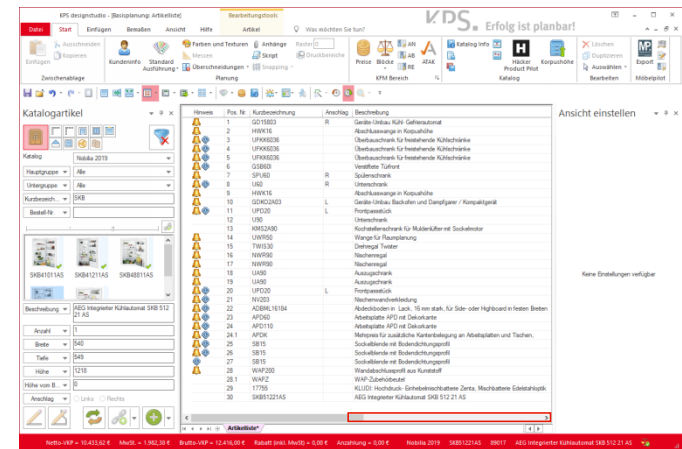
KPS designstudio - [Basisplanung: Artikelliste]

Bearbeitungstools

KPS. Erfolg ist planbar!

Datei Start Einfügen Bemaßen Ansicht Hilfe Artikel Was möchten Sie tun?

Ausschneiden Kopieren Einfügen Zwischenablage

Kundeninfo Standard Ausführung Farben und Texturen Messen Überschneidungen Anhänge Skript Snapping Raster 0 Druckbereiche Planung

Preise Blöcke KFM Bereich

Katalog Info Häcker Product Pilot Korpushöhe Katalog

Löschen Duplizieren Auswählen Bearbeiten

Export Möbelpilot

Katalogartikel

Katalog Nobilia 2019
Hauptgruppe Alle
Untergruppe Alle
Kurzbezeich... SKB
Bestell-Nr.

SKB41011AS SKB41211AS SKB48811AS

Beschreibung AEG Integrierter Kühlautomat SKB 512 21 AS
Anzahl 1
Breite 540
Tiefe 549
Höhe 1218
Höhe vom B... 0
Anschlag
Links Rechts

| Hinweis | Pos. Nr. | Kurzbezeichnung | Anschlag | Beschreibung |
|---|---|---|---|---|
| | 1 | GG15803 | R | Geräte-Umbau Kühl- Gefrierautomat |
| | 2 | HWK16 | | Abschlusswange in Korpushöhe |
| | 3 | UFKK6036 | | Überbauschrank für freistehende Kühlschränke |
| | 4 | UFKK6036 | | Überbauschrank für freistehende Kühlschränke |
| | 5 | UFKK6036 | | Überbauschrank für freistehende Kühlschränke |
| | 6 | GSB60I | | Ventilfeste Türfront |
| | 7 | SPU60 | R | Spülenschrank |
| | 8 | U60 | R | Unterschrank |
| | 9 | HWK16 | | Abschlusswange in Korpushöhe |
| | 10 | GDKO2A03 | L | Geräte-Umbau Backofen und Dampfgarer / Kompaktgerät |
| | 11 | UPD20 | L | Frontpassstück |
| | 12 | U90 | | Unterschrank |
| | 13 | KMS2A90 | | Kochstellenschrank für Muldenlüfter mit Sockelmotor |
| | 14 | UWR50 | | Wange für Raumplanung |
| | 15 | TWI530 | | Drehregal Twister |
| | 16 | NWR90 | | Nischenregal |
| | 17 | NWR90 | | Nischenregal |
| | 18 | UA90 | | Auszugschrank |
| | 19 | UA90 | | Auszugschrank |
| | 20 | UPD20 | L | Frontpassstück |
| | 21 | NV203 | | Nischenwandverkleidung |
| | 22 | ADBML16184 | | Abdeckboden in Lack, 16 mm stark, für Side- oder Highboard in festen Breiten |
| | 23 | APD60 | | Arbeitsplatte APD mit Dekorkante |
| | 24 | APD110 | | Arbeitsplatte APD mit Dekorkante |
| | 24.1 | APDK | | Mehrpreis für zusätzliche Kantenbelegung an Arbeitsplatten und Tischen. |
| | 25 | SB15 | | Sockelblende mit Bodendichtungsprofil |
| | 26 | SB15 | | Sockelblende mit Bodendichtungsprofil |
| | 27 | SB15 | | Sockelblende mit Bodendichtungsprofil |
| | 28 | WAP200 | | Wandabschlussprofil aus Kunststoff |
| | 28.1 | WAPZ | | WAP-Zubehörbeutel |
| | 29 | 17755 | | KLUDI: Hochdruck- Einhebelmischbatterie Zenta, Mischbatterie Edelstahloptik |
| | 30 | SKB51221AS | | AEG Integrierter Kühlautomat SKB 512 21 AS |

Artikelliste*

Ansicht einstellen

Keine Einstellungen verfügbar

Netto-VKP = 10.433,62 € MwSt. = 1.982,38 € Brutto-VKP = 12.416,00 € Rabatt (inkl. MwSt) = 0,00 € Anzahlung = 0,00 € Nobilia 2019 SKB51221AS 89017 AEG Integrierter Kühlautomat SKB 512 21 AS